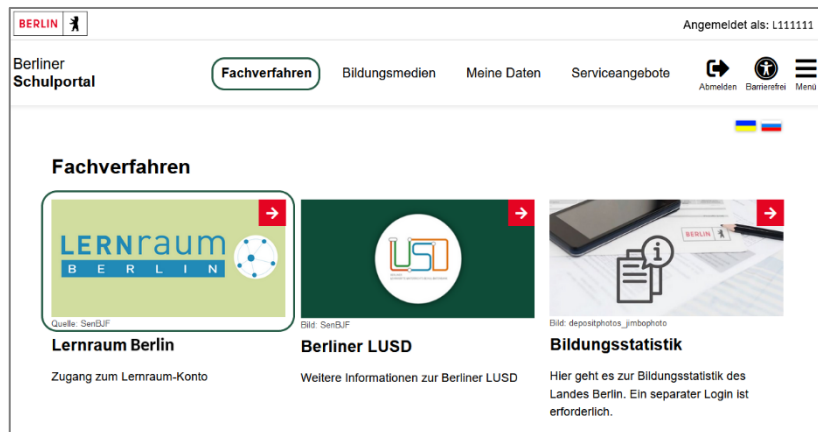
BERLIN

Angemeldet als: L111111

Berliner
Schulportal

Fachverfahren
Bildungsmedien
Meine Daten
Serviceangebote

Abmelden
Barrierefrei
Menü

Fachverfahren

LERNraum
BERLIN

Quelle: SenBJF

Lernraum Berlin

Zugang zum Lernraum-Konto

LUSD

Bild: SenBJF

Berliner LUSD

Weitere Informationen zur Berliner LUSD

BERLIN

Bild: depositphotos_jimbophoto

Bildungsstatistik

Hier geht es zur Bildungsstatistik des Landes Berlin. Ein separater Login ist erforderlich.